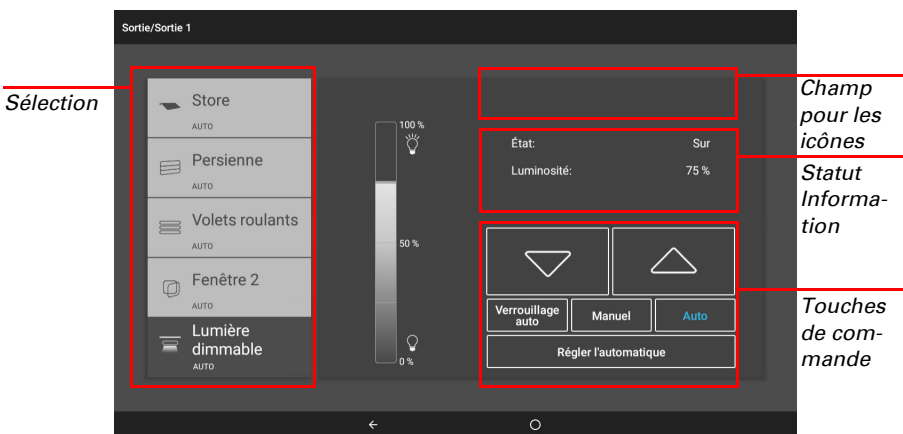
Sortie/Sortie 1

Sélection

Store
AUTO
Persienne
AUTO
Volets roulants
AUTO
Fenêtre 2
AUTO
Lumière dimmable
AUTO

100 %
50 %
0 %

Champ pour les icônes

État: Sur
Luminosité: 75 %

Statut Information

Verrouillage auto
Manuel
Auto
Régler l'automatique

Touches de commande

←
○